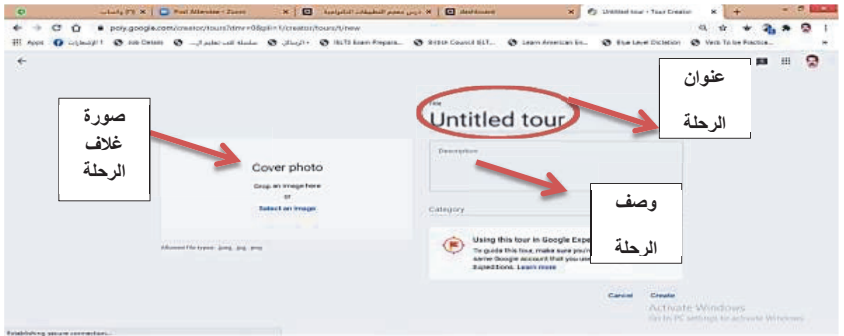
(3) واتساب | Post Attendee - Zoom | درس معجم التطبيقات التعليمية | dashboard | Untitled tour - Tour Creator

poly.google.com/creator/tours/?dmr=0&pli=1/creator/tours/1/new

Apps | الإشعارات 1 | Job Details | سلسلة كتب تعليم الـ... | الرسائل | IELTS Exam Prepara... | British Council IELT... | Learn American En... | Blue Level Dictation | Verb To be Practice...

صورة غلاف الرحلة

Cover photo

Drop an image here
or
Select an image

Allowed file types: .jpeg, .jpg, .png

عنوان الرحلة

Title

Untitled tour

Description

وصف الرحلة

Category

Using this tour in Google Expe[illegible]
To guide this tour, make sure you're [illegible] same Google account that you use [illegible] Expeditions. Learn more

Cancel Create

Activate Windows
Go to PC settings to activate Windows.

Establishing secure connection...